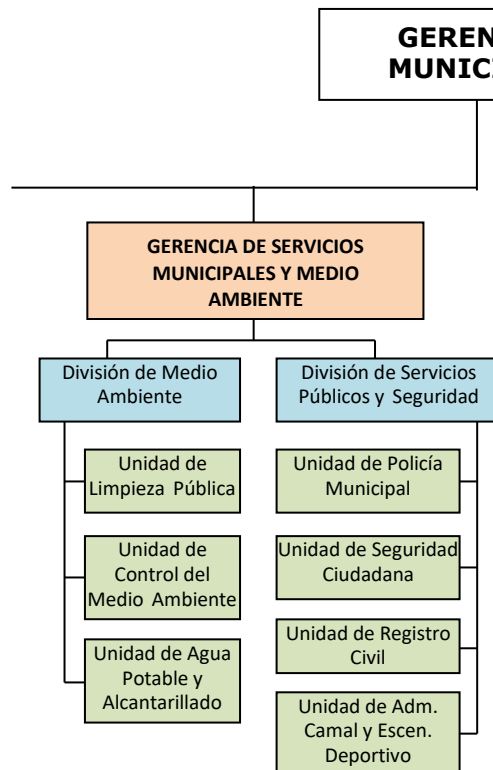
GEREN
MUNICI

GERENCIA DE SERVICIOS MUNICIPALES Y MEDIO AMBIENTE

División de Medio Ambiente

División de Servicios Públicos y Seguridad

Unidad de Limpieza Pública

Unidad de Control del Medio Ambiente

Unidad de Agua Potable y Alcantarillado

Unidad de Policía Municipal

Unidad de Seguridad Ciudadana

Unidad de Registro Civil

Unidad de Adm. Camal y Escen. Deportivo